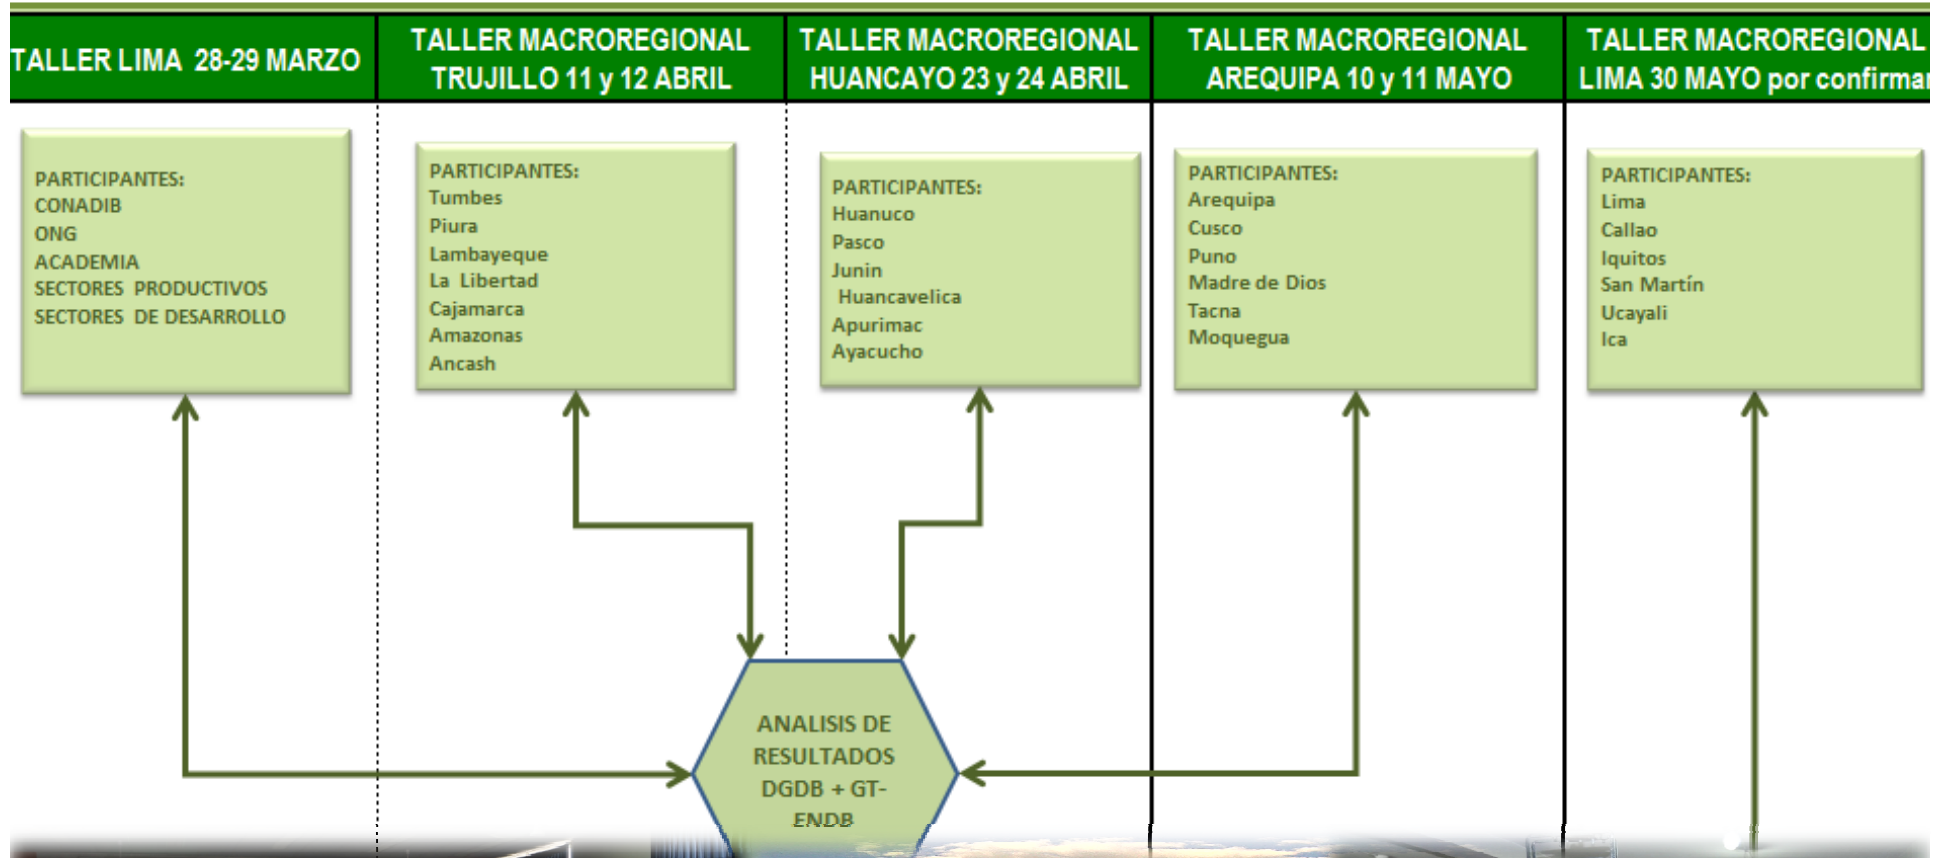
TALLER LIMA 28-29 MARZO

TALLER MACROREGIONAL TRUJILLO 11 y 12 ABRIL

TALLER MACROREGIONAL HUANCAYO 23 y 24 ABRIL

TALLER MACROREGIONAL AREQUIPA 10 y 11 MAYO

TALLER MACROREGIONAL LIMA 30 MAYO por confirmar

PARTICIPANTES:
CONADIB
ONG
ACADEMIA
SECTORES PRODUCTIVOS
SECTORES DE DESARROLLO

PARTICIPANTES:
Tumbes
Piura
Lambayeque
La Libertad
Cajamarca
Amazonas
Ancash

PARTICIPANTES:
Huanuco
Pasco
Junin
Huancavelica
Apurimac
Ayacucho

PARTICIPANTES:
Arequipa
Cusco
Puno
Madre de Dios
Tacna
Moquegua

PARTICIPANTES:
Lima
Callao
Iquitos
San Martín
Ucayali
Ica

ANALISIS DE RESULTADOS DGDB + GT-ENDB